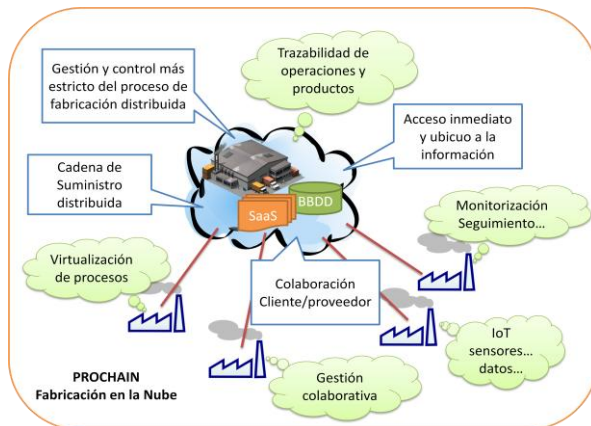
Gestión y control más estricto del proceso de fabricación distribuida

Trazabilidad de operaciones y productos

Acceso inmediato y ubicuo a la información

Cadena de Suministro distribuida

BBDD

SaaS

Monitorización Seguimiento…

Virtualización de procesos

Colaboración Cliente/proveedor

IoT sensores… datos…

PROCHAIN
Fabricación en la Nube

Gestión colaborativa